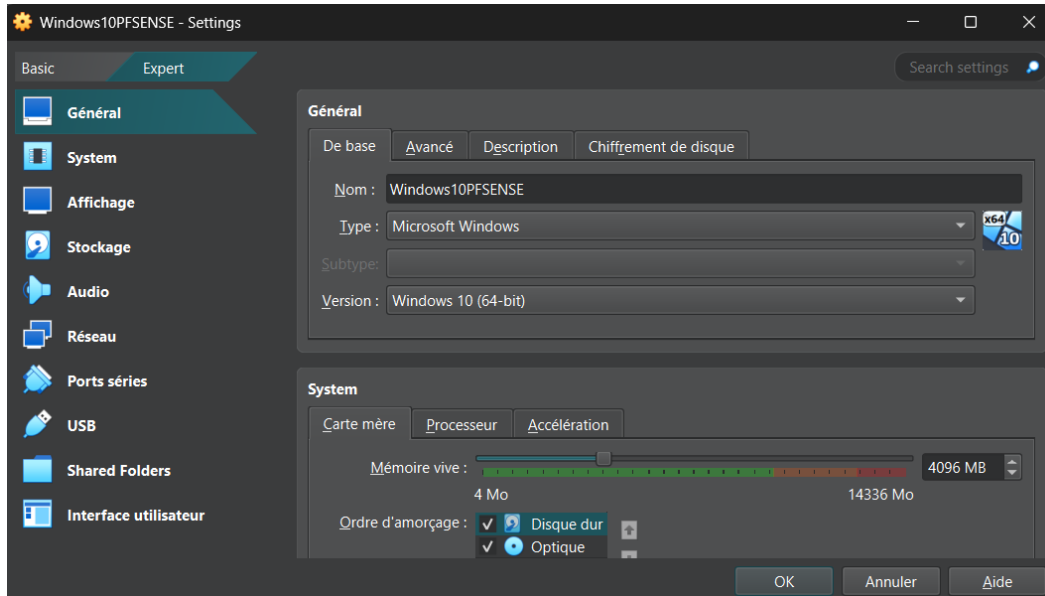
Windows10PFSENSE - Settings

Basic Expert

Search settings

Général
System
Affichage
Stockage
Audio
Réseau
Ports séries
USB
Shared Folders
Interface utilisateur

Général

De base | Avancé | Description | Chiffrement de disque

Nom : Windows10PFSENSE

Type : Microsoft Windows

Subtype:

Version : Windows 10 (64-bit)

x64 10

System

Carte mère | Processeur | Accélération

Mémoire vive : 4096 MB

4 Mo 14336 Mo

Ordre d'amorçage : ✓ Disque dur
✓ Optique

OK Annuler Aide